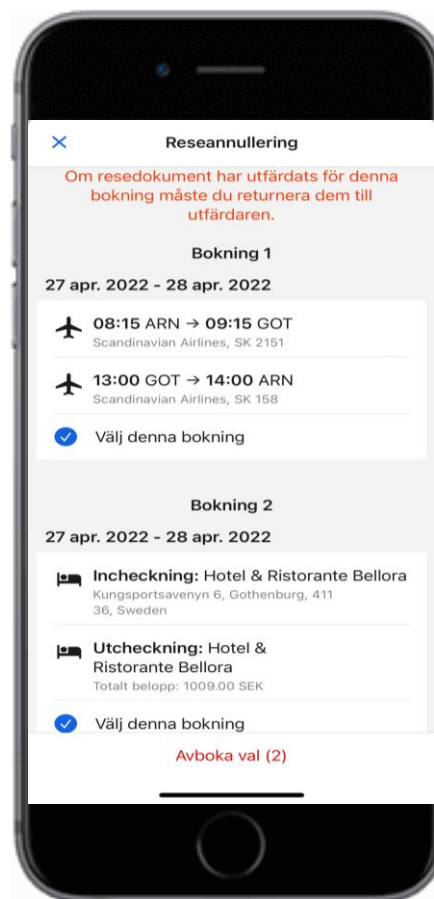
×

Reseannullering

Om resedokument har utfärdats för denna bokning måste du returnera dem till utfärdaren.

Bokning 1

27 apr. 2022 - 28 apr. 2022

08:15 ARN → 09:15 GOT
Scandinavian Airlines, SK 2151

13:00 GOT → 14:00 ARN
Scandinavian Airlines, SK 158

Välj denna bokning

Bokning 2

27 apr. 2022 - 28 apr. 2022

Incheckning: Hotel & Ristorante Bellora
Kungsportsavenyn 6, Gothenburg, 411 36, Sweden

Utcheckning: Hotel & Ristorante Bellora
Totalt belopp: 1009.00 SEK

Välj denna bokning

Avboka val (2)